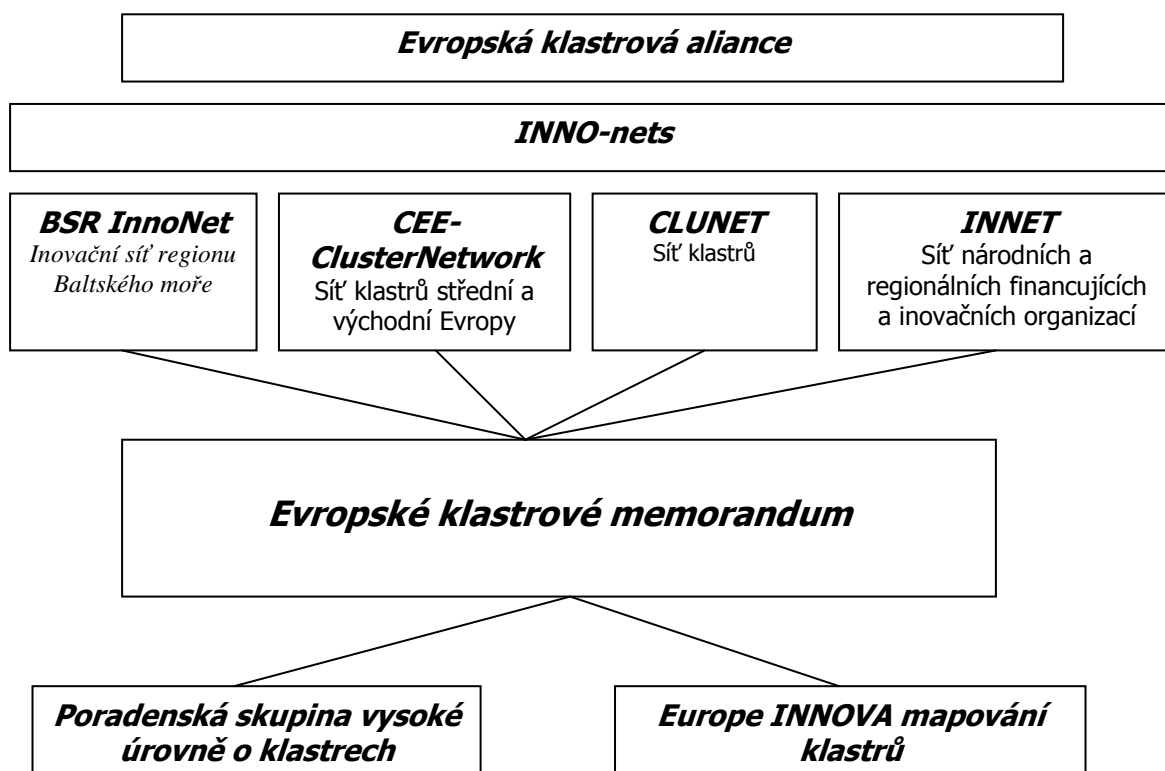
Evropská klastrová aliance

INNO-nets

BSR InnoNet
Inovační síť regionu Baltského moře

CEE-ClusterNetwork
Síť klastrů střední a východní Evropy

CLUNET
Síť klastrů

INNET
Síť národních a regionálních financujících a inovačních organizací

Evropské klastrové memorandum

Poradenská skupina vysoké úrovně o klastrech

Europe INNOVA mapování klastrů